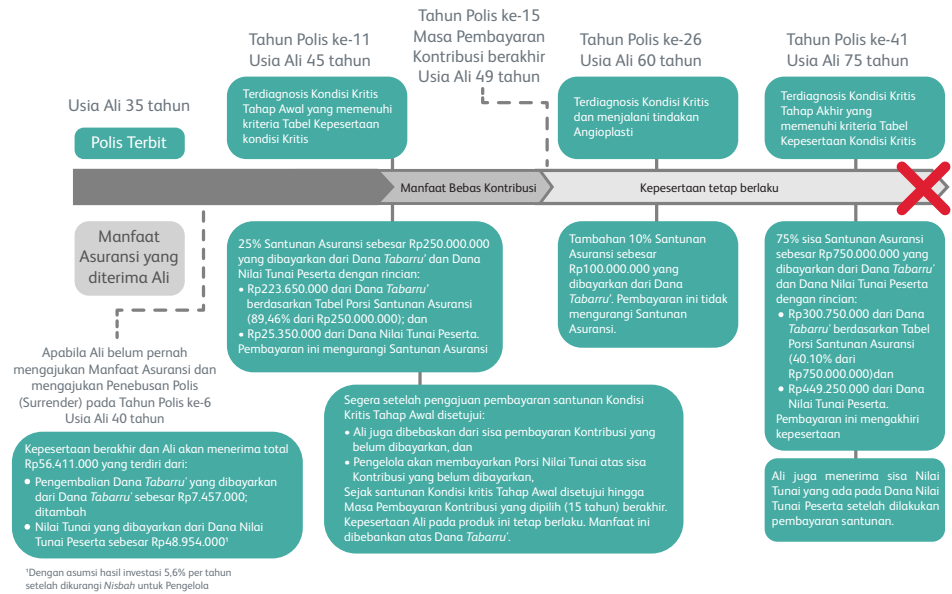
Tahun Polis ke-15
Masa Pembayaran Kontribusi berakhir
Usia Ali 49 tahun

Tahun Polis ke-11
Usia Ali 45 tahun

Tahun Polis ke-26
Usia Ali 60 tahun

Tahun Polis ke-41
Usia Ali 75 tahun

Usia Ali 35 tahun

Polis Terbit

Terdiagnosis Kondisi Kritis Tahap Awal yang memenuhi kriteria Tabel Kepesertaan kondisi Kritis

Terdiagnosis Kondisi Kritis dan menjalani tindakan Angioplasti

Terdiagnosis Kondisi Kritis Tahap Akhir yang memenuhi kriteria Tabel Kepesertaan Kondisi Kritis

Manfaat Bebas Kontribusi

Kepesertaan tetap berlaku

Manfaat Asuransi yang diterima Ali

25% Santunan Asuransi sebesar Rp250.000.000 yang dibayarkan dari Dana *Tabarru'* dan Dana Nilai Tunai Peserta dengan rincian:
• Rp223.650.000 dari Dana *Tabarru'* berdasarkan Tabel Porsi Santunan Asuransi (89,46% dari Rp250.000.000); dan
• Rp25.350.000 dari Dana Nilai Tunai Peserta.
Pembayaran ini mengurangi Santunan Asuransi

Tambahan 10% Santunan Asuransi sebesar Rp100.000.000 yang dibayarkan dari Dana *Tabarru'*. Pembayaran ini tidak mengurangi Santunan Asuransi.

75% sisa Santunan Asuransi sebesar Rp750.000.000 yang dibayarkan dari Dana *Tabarru'* dan Dana Nilai Tunai Peserta dengan rincian:
• Rp300.750.000 dari Dana *Tabarru'* berdasarkan Tabel Porsi Santunan Asuransi (40.10% dari Rp750.000.000)dan
• Rp449.250.000 dari Dana Nilai Tunai Peserta.
Pembayaran ini mengakhiri kepesertaan

Apabila Ali belum pernah mengajukan Manfaat Asuransi dan mengajukan Penebusan Polis (Surrender) pada Tahun Polis ke-6 Usia Ali 40 tahun

Kepesertaan berakhir dan Ali akan menerima total Rp56.411.000 yang terdiri dari:
• Pengembalian Dana *Tabarru'* yang dibayarkan dari Dana *Tabarru'* sebesar Rp7.457.000; ditambah
• Nilai Tunai yang dibayarkan dari Dana Nilai Tunai Peserta sebesar Rp48.954.000¹

Segera setelah pengajuan pembayaran santunan Kondisi Kritis Tahap Awal disetujui:
• Ali juga dibebaskan dari sisa pembayaran Kontribusi yang belum dibayarkan, dan
• Pengelola akan membayarkan Porsi Nilai Tunai atas sisa Kontribusi yang belum dibayarkan,
Sejak santunan Kondisi kritis Tahap Awal disetujui hingga Masa Pembayaran Kontribusi yang dipilih (15 tahun) berakhir. Kepesertaan Ali pada produk ini tetap berlaku. Manfaat ini dibebankan atas Dana *Tabarru'*.

Ali juga menerima sisa Nilai Tunai yang ada pada Dana Nilai Tunai Peserta setelah dilakukan pembayaran santunan.

¹Dengan asumsi hasil investasi 5,6% per tahun setelah dikurangi *Nisbah* untuk Pengelola